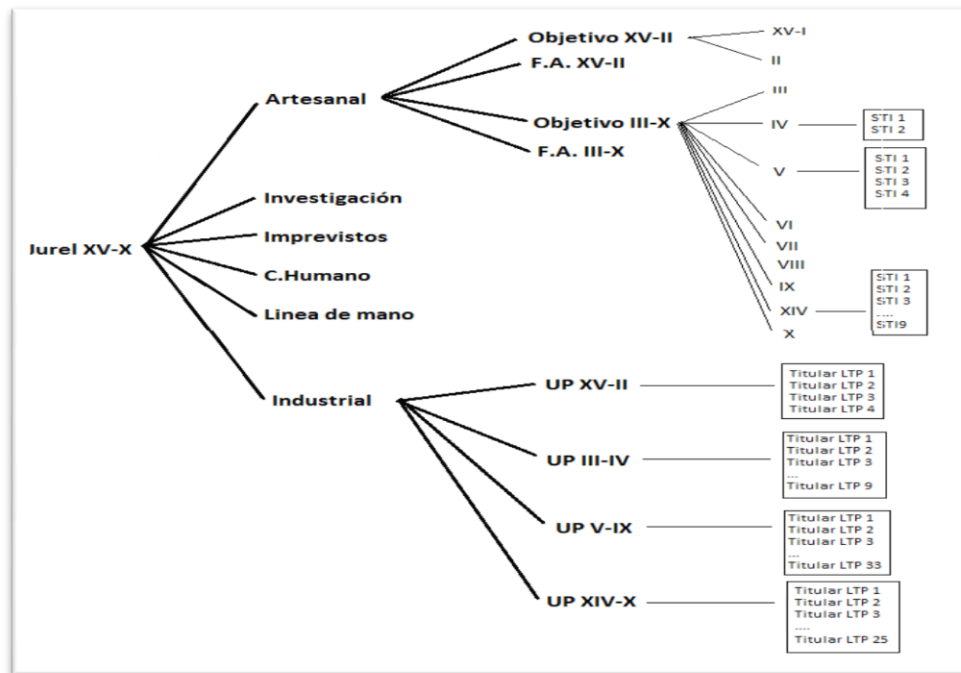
Jurel XV-X

Artesanal

Objetivo XV-II
XV-I
II

F.A. XV-II

Objetivo III-X
III
IV
STI 1
STI 2
V
STI 1
STI 2
STI 3
STI 4
VI
VII
VIII
IX
XIV
STI 1
STI 2
STI 3
....
STI9
X

F.A. III-X

Investigación

Imprevistos

C.Humano

Linea de mano

Industrial

UP XV-II
Titular LTP 1
Titular LTP 2
Titular LTP 3
Titular LTP 4

UP III-IV
Titular LTP 1
Titular LTP 2
Titular LTP 3
....
Titular LTP 9

UP V-IX
Titular LTP 1
Titular LTP 2
Titular LTP 3
....
Titular LTP 33

UP XIV-X
Titular LTP 1
Titular LTP 2
Titular LTP 3
....
Titular LTP 25